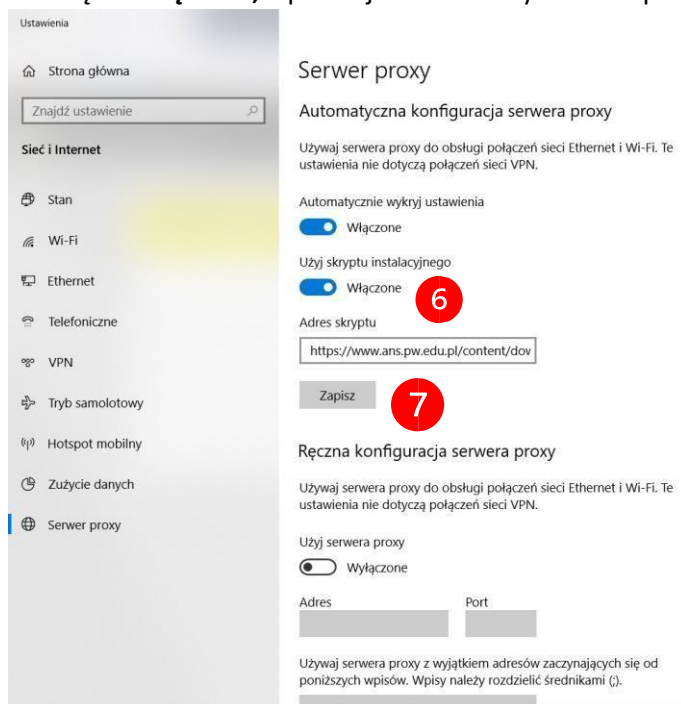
Ustawienia

Strona główna

Znajdź ustawienie

Sieć i Internet

Stan

Wi-Fi

Ethernet

Telefoniczne

VPN

Tryb samolotowy

Hotspot mobilny

Zużycie danych

Serwer proxy

Serwer proxy

Automatyczna konfiguracja serwera proxy

Używaj serwera proxy do obsługi połączeń sieci Ethernet i Wi-Fi. Te ustawienia nie dotyczą połączeń sieci VPN.

Automatycznie wykryj ustawienia

Włączone

Użyj skryptu instalacyjnego

Włączone

6

Adres skryptu

https://www.ans.pw.edu.pl/content/dov

Zapisz

7

Ręczna konfiguracja serwera proxy

Używaj serwera proxy do obsługi połączeń sieci Ethernet i Wi-Fi. Te ustawienia nie dotyczą połączeń sieci VPN.

Użyj serwera proxy

Wyłączone

Adres

Port

Używaj serwera proxy z wyjątkiem adresów zaczynających się od poniższych wpisów. Wpisy należy rozdzielić średnikami (;).